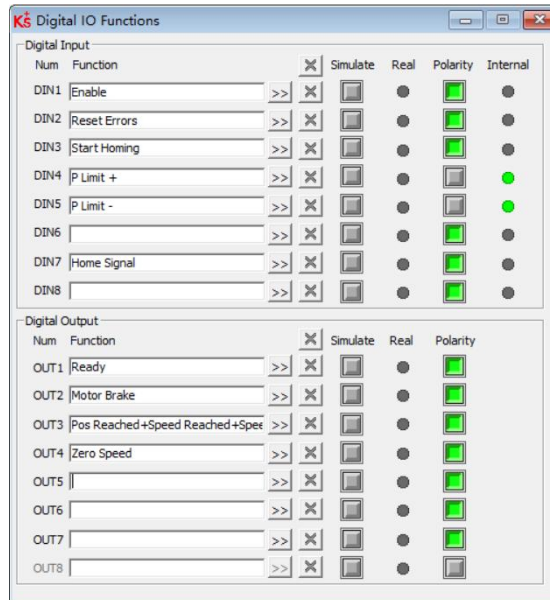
Digital IO Functions

Digital Input

| Num | Function | | Simulate | Real | Polarity | Internal |
|---|---|---|---|---|---|---|
| DIN1 | Enable | >> | | | | |
| DIN2 | Reset Errors | >> | | | | |
| DIN3 | Start Homing | >> | | | | |
| DIN4 | P Limit + | >> | | | | |
| DIN5 | P Limit - | >> | | | | |
| DIN6 | | >> | | | | |
| DIN7 | Home Signal | >> | | | | |
| DIN8 | | >> | | | | |

Digital Output

| Num | Function | | Simulate | Real | Polarity |
|---|---|---|---|---|---|
| OUT1 | Ready | >> | | | |
| OUT2 | Motor Brake | >> | | | |
| OUT3 | Pos Reached+Speed Reached+Spee | >> | | | |
| OUT4 | Zero Speed | >> | | | |
| OUT5 | | >> | | | |
| OUT6 | | >> | | | |
| OUT7 | | >> | | | |
| OUT8 | | >> | | | |